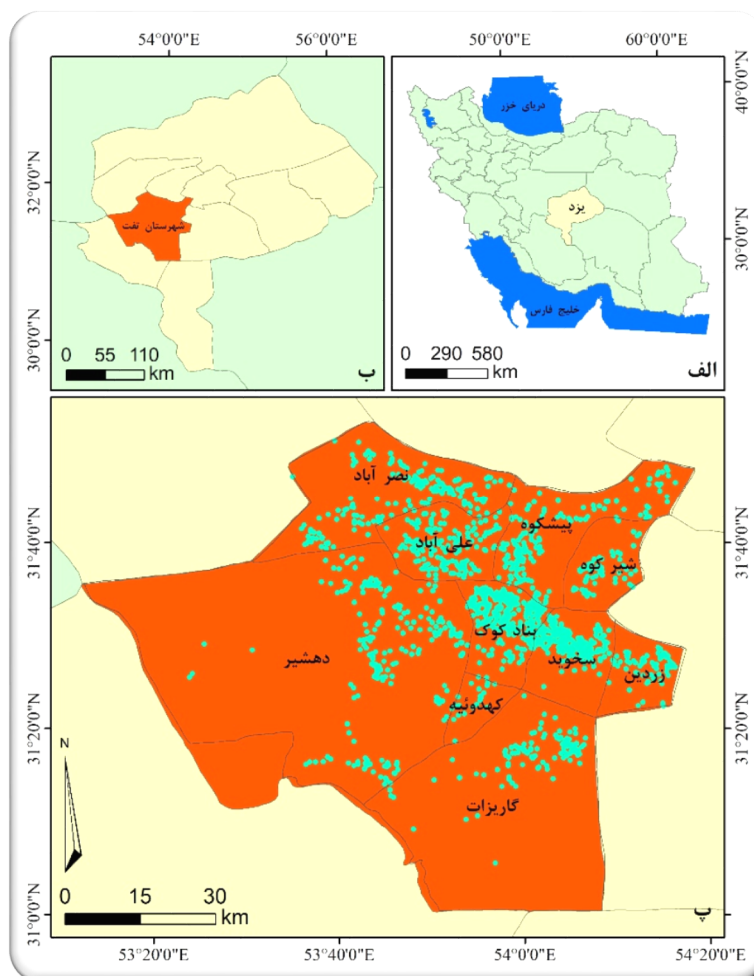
54°0'0"E
56°0'0"E
50°0'0"E
60°0'0"E

32°0'0"N
30°0'0"N
شهرستان تفت
0 55 110
km
ب

40°0'0"N
30°0'0"N
دریای خزر
یزد
خلیج فارس
0 290 580
km
الف

31°40'0"N
31°20'0"N
31°0'0"N
نصر آباد
پیشکوه
علی آباد
شیر کوه
بناد کوک
دهشیر
سخوید
زردین
کهدوئیه
گاریزات
N
0 15 30
km
پ
53°20'0"E
53°40'0"E
54°0'0"E
54°20'0"E